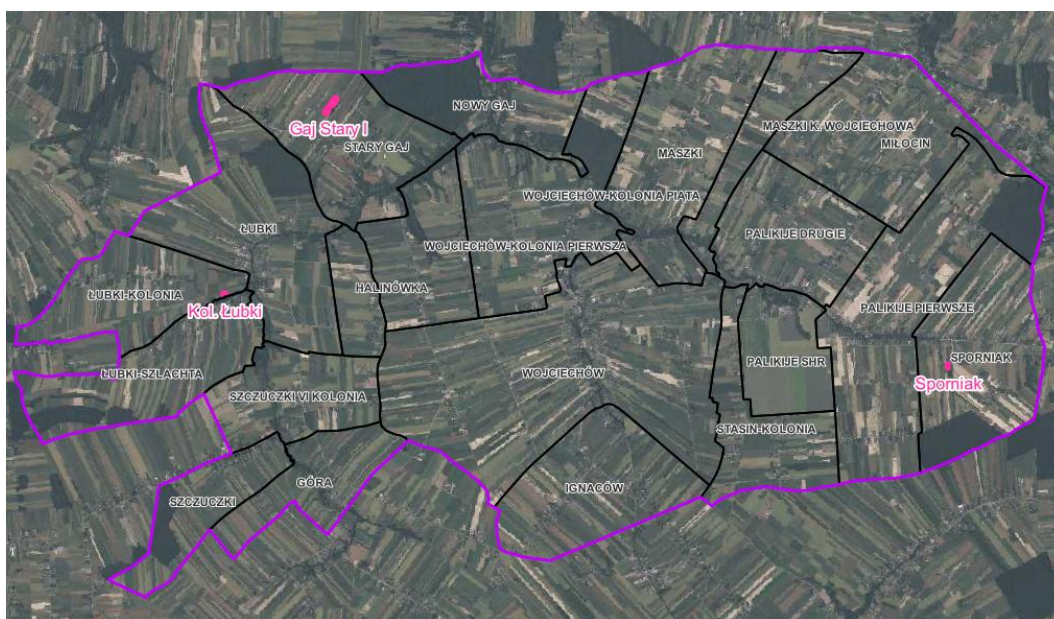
NOWY GAJ
Gaj Stary I
STARY GAJ
MASZKI K. WOJCIECHOWA
MIŁOCIN
MASZKI
WOJCIECHÓW-KOLONIA PIĄTA
ŁUBKI
WOJCIECHÓW-KOLONIA PIERWSZA
PALIKIJE DRUGIE
ŁUBKI-KOLONIA
HALINÓWKA
Kol. Łubki
PALIKIJE PIERWSZE
SPORNIAK
PALIKIJE SHR
ŁUBKI-SZLACHTA
WOJCIECHÓW
Sporniak
SZCZUCZKI VI KOLONIA
STASIN-KOLONIA
IGNACÓW
GÓRA
SZCZUCZKI